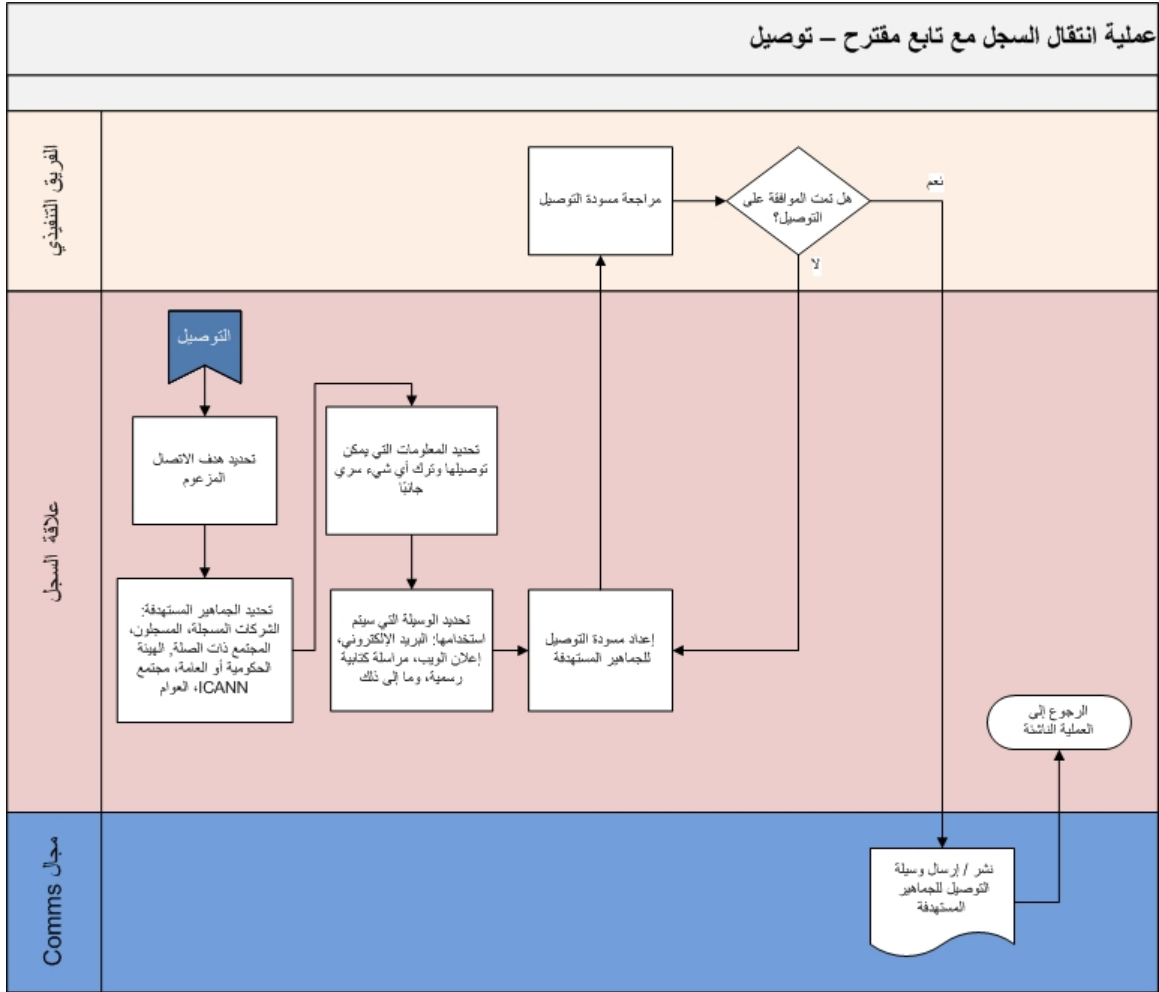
عملية انتقال السجل مع تابع مقترح – توصيل

الفريق التنفيذي

مراجعة مسودة التوصيل

هل تمت الموافقة على التوصيل؟

نعم

لا

علاقة السجل

التوصيل

تحديد هدف الاتصال المزعوم

تحديد الجماهير المستهدفة: الشركات المسجلة، المسجلون، المجتمع ذات الصلة، الهيئة الحكومية أو العامة، مجتمع ICANN، العوام

تحديد المعلومات التي يمكن توصيلها وترك أي شيء سري جانبًا

تحديد الوسيلة التي سيتم استخدامها: البريد الإلكتروني، إعلان الويب، مراسلة كتابية رسمية، وما إلى ذلك

إعداد مسودة التوصيل للجماهير المستهدفة

الرجوع إلى العملية الناشئة

مجال Comms

نشر / إرسال وسيلة التوصيل للجماهير المستهدفة